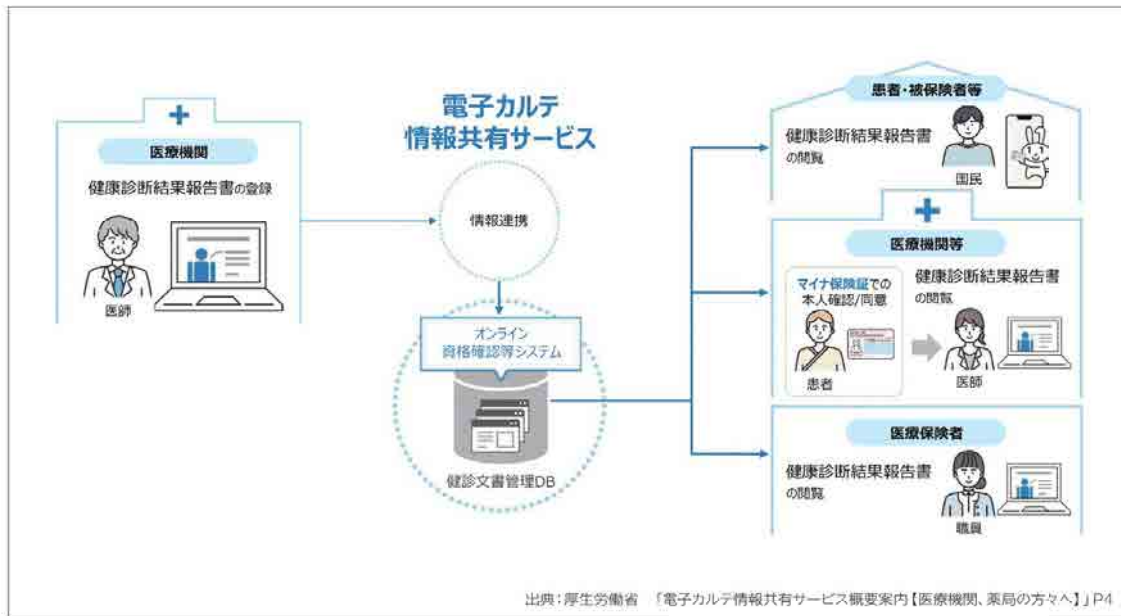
電子カルテ
情報共有サービス

医療機関
健康診断結果報告書の登録
医師

情報連携

オンライン
資格確認等システム

健診文書管理DB

患者・被保険者等
健康診断結果報告書
の閲覧
国民

医療機関等
マイナ保険証での
本人確認/同意
患者
健康診断結果報告書
の閲覧
医師

医療保険者
健康診断結果報告書
の閲覧
職員

出典：厚生労働省 「電子カルテ情報共有サービス概要案内【医療機関、薬局の方々へ】」P4